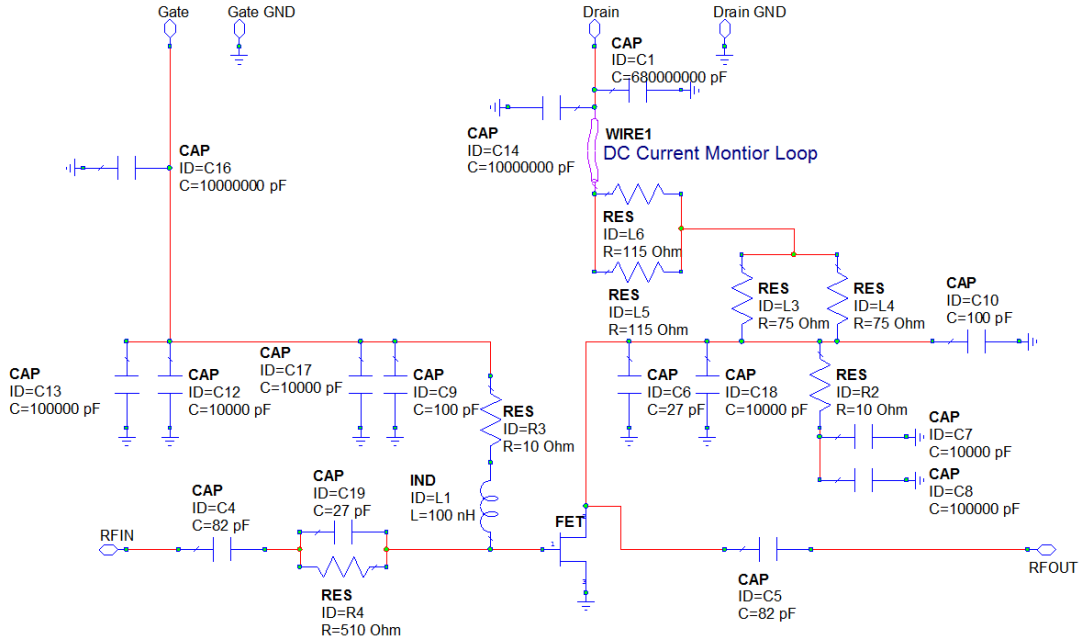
Gate
Gate GND
Drain
Drain GND

CAP
ID=C1
C=680000000 pF

CAP
ID=C14
C=10000000 pF

WIRE1
DC Current Montior Loop

CAP
ID=C16
C=10000000 pF

RES
ID=L6
R=115 Ohm

RES
ID=L5
R=115 Ohm

RES
ID=L3
R=75 Ohm

RES
ID=L4
R=75 Ohm

CAP
ID=C10
C=100 pF

CAP
ID=C13
C=100000 pF

CAP
ID=C12
C=10000 pF

CAP
ID=C17
C=10000 pF

CAP
ID=C9
C=100 pF

RES
ID=R3
R=10 Ohm

CAP
ID=C6
C=27 pF

CAP
ID=C18
C=10000 pF

RES
ID=R2
R=10 Ohm

CAP
ID=C7
C=10000 pF

CAP
ID=C8
C=100000 pF

IND
ID=L1
L=100 nH

CAP
ID=C4
C=82 pF

CAP
ID=C19
C=27 pF

RFIN

FET

RFOUT

RES
ID=R4
R=510 Ohm

CAP
ID=C5
C=82 pF